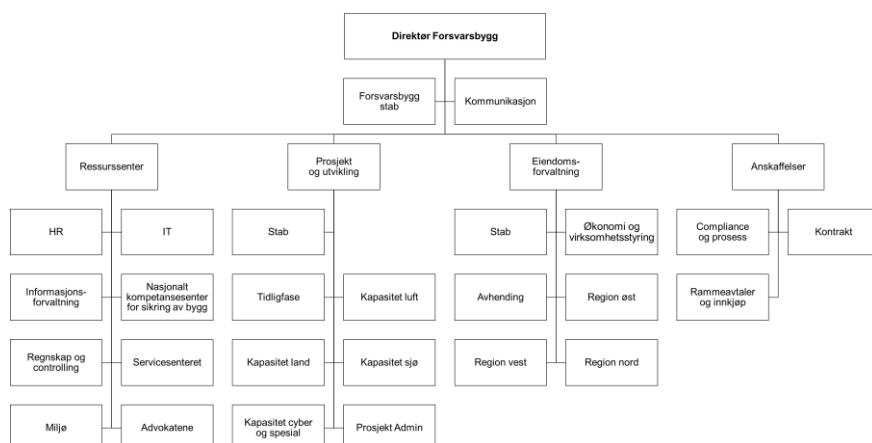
Direktør Forsvarsbygg

Forsvarsbygg stab

Kommunikasjon

Ressurssenter

Prosjekt og utvikling

Eiendomsforvaltning

Anskaffelser

HR

IT

Informasjonsforvaltning

Nasjonalt kompetansesenter for sikring av bygg

Regnskap og controlling

Servicesenteret

Miljø

Advokatene

Stab

Tidligfase

Kapasitet luft

Kapasitet land

Kapasitet sjø

Kapasitet cyber og spesial

Prosjekt Admin

Stab

Økonomi og virksomhetsstyring

Avhending

Region øst

Region vest

Region nord

Compliance og prosess

Kontrakt

Rammeavtaler og innkjøp